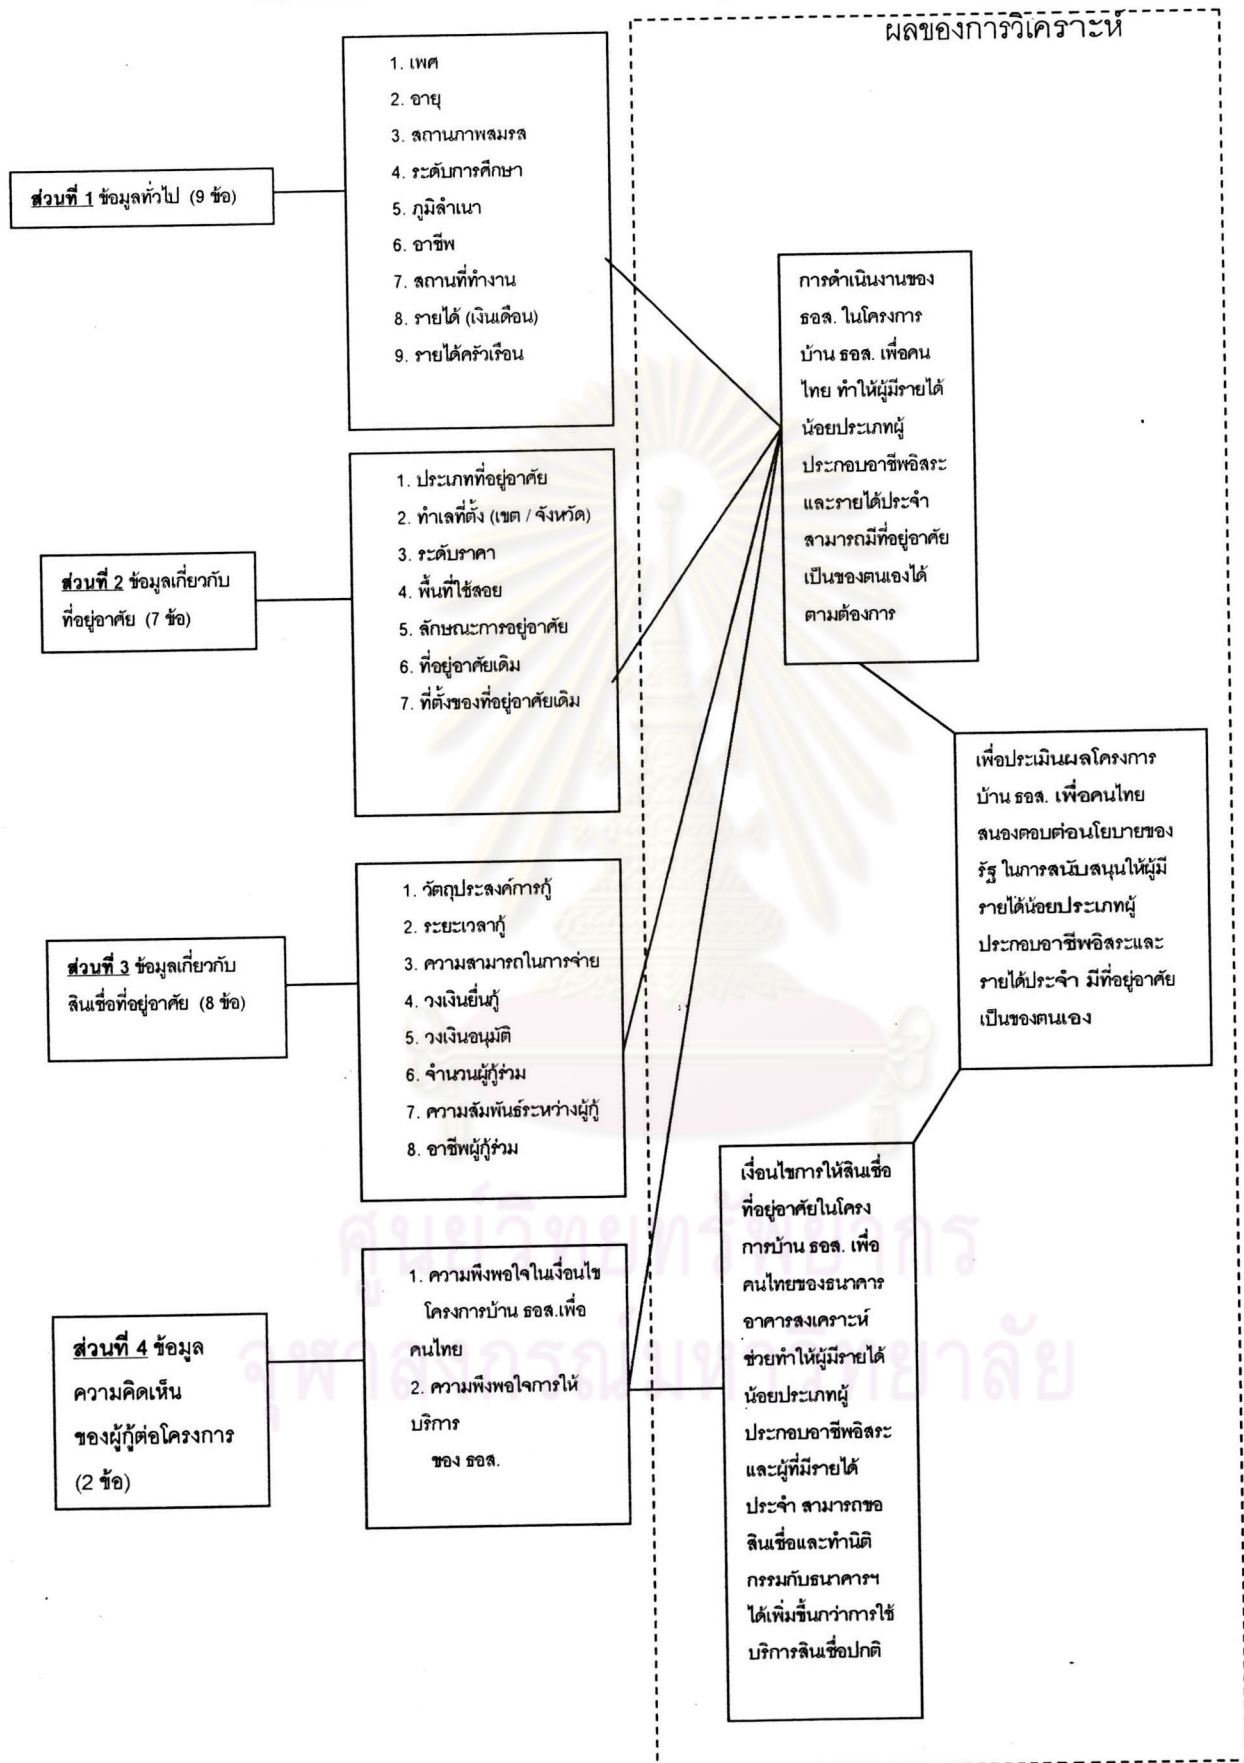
ผลของการวิเคราะห์

ส่วนที่ 1 ข้อมูลทั่วไป (9 ข้อ)

1. เพศ
2. อายุ
3. สถานภาพสมรส
4. ระดับการศึกษา
5. ภูมิลำเนา
6. อาชีพ
7. สถานที่ทำงาน
8. รายได้ (เงินเดือน)
9. รายได้ครัวเรือน

ส่วนที่ 2 ข้อมูลเกี่ยวกับที่อยู่อาศัย (7 ข้อ)

1. ประเภทที่อยู่อาศัย
2. ทำเลที่ตั้ง (เขต / จังหวัด)
3. ระดับราคา
4. พื้นที่ใช้สอย
5. ลักษณะการอยู่อาศัย
6. ที่อยู่อาศัยเดิม
7. ที่ตั้งของที่อยู่อาศัยเดิม

ส่วนที่ 3 ข้อมูลเกี่ยวกับสินเชื่อที่อยู่อาศัย (8 ข้อ)

1. วัตถุประสงค์การกู้
2. ระยะเวลากู้
3. ความสามารถในการจ่าย
4. วงเงินยื่นกู้
5. วงเงินอนุมัติ
6. จำนวนผู้กู้ร่วม
7. ความสัมพันธ์ระหว่างผู้กู้
8. อาชีพผู้กู้ร่วม

ส่วนที่ 4 ข้อมูลความคิดเห็นของผู้กู้ต่อโครงการ (2 ข้อ)

1. ความพึงพอใจในเงื่อนไขโครงการบ้าน ธอส.เพื่อคนไทย
2. ความพึงพอใจการให้บริการ
ของ ธอส.

การดำเนินงานของ ธอส. ในโครงการบ้าน ธอส. เพื่อคนไทย ทำให้ผู้มีรายได้น้อยประเภทผู้ประกอบอาชีพอิสระและรายได้ประจำ สามารถมีที่อยู่อาศัยเป็นของตนเองได้ตามต้องการ

เพื่อประเมินผลโครงการบ้าน ธอส. เพื่อคนไทย สนองตอบต่อนโยบายของรัฐ ในการสนับสนุนให้ผู้มีรายได้น้อยประเภทผู้ประกอบอาชีพอิสระและรายได้ประจำ มีที่อยู่อาศัยเป็นของตนเอง

เงื่อนไขการให้สินเชื่อที่อยู่อาศัยในโครงการบ้าน ธอส. เพื่อคนไทยของธนาคารอาคารสงเคราะห์ ช่วยทำให้ผู้มีรายได้น้อยประเภทผู้ประกอบอาชีพอิสระและผู้ที่มีรายได้ประจำ สามารถขอสินเชื่อและทำนิติกรรมกับธนาคารฯ ได้เพิ่มขึ้นกว่าการใช้บริการสินเชื่อปกติ

ศูนย์วิทยทรัพยากร
จุฬาลงกรณ์มหาวิทยาลัย